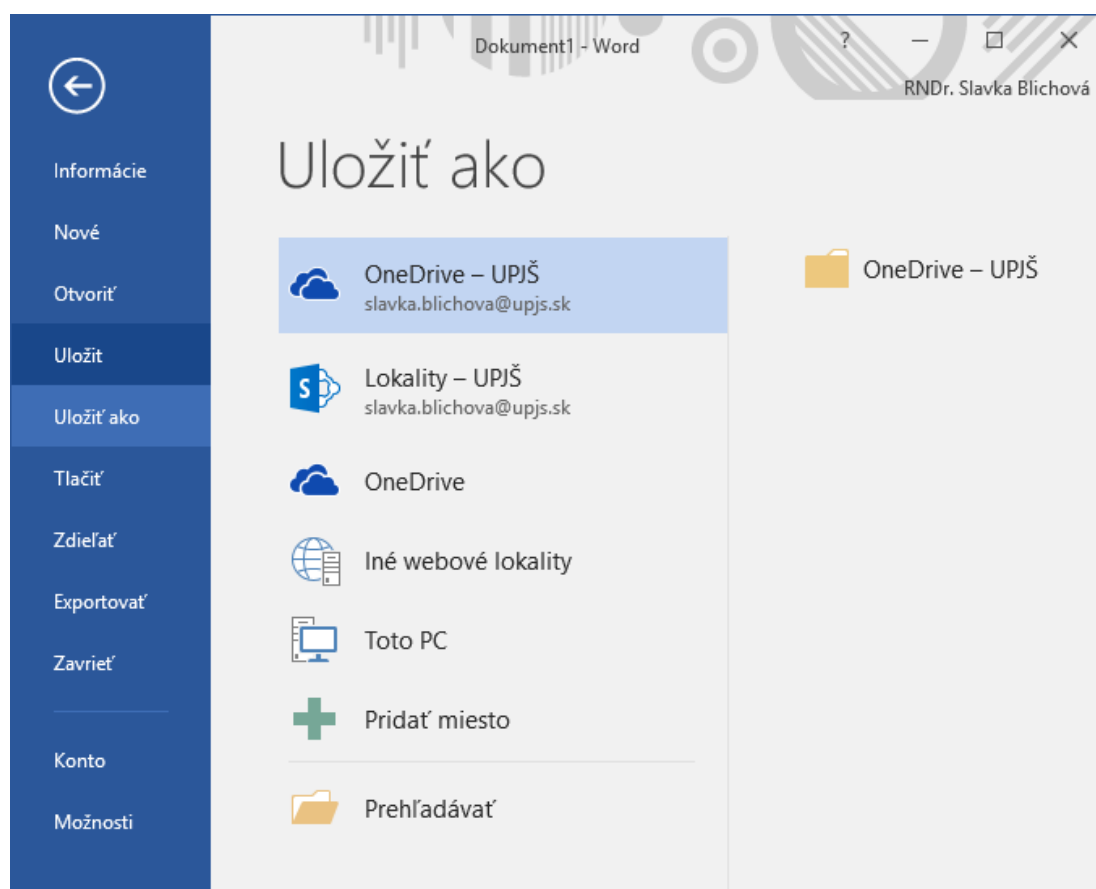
Dokument1 - Word

?

RNDr. Slavka Blichová

Informácie

Nové

Otvoriť

Uložiť

Uložiť ako

Tlačiť

Zdieľať

Exportovať

Zavrieť

Konto

Možnosti

Uložiť ako

OneDrive – UPJŠ
slavka.blichova@upjs.sk

Lokality – UPJŠ
slavka.blichova@upjs.sk

OneDrive

Iné webové lokality

Toto PC

Pridať miesto

Prehľadávať

OneDrive – UPJŠ